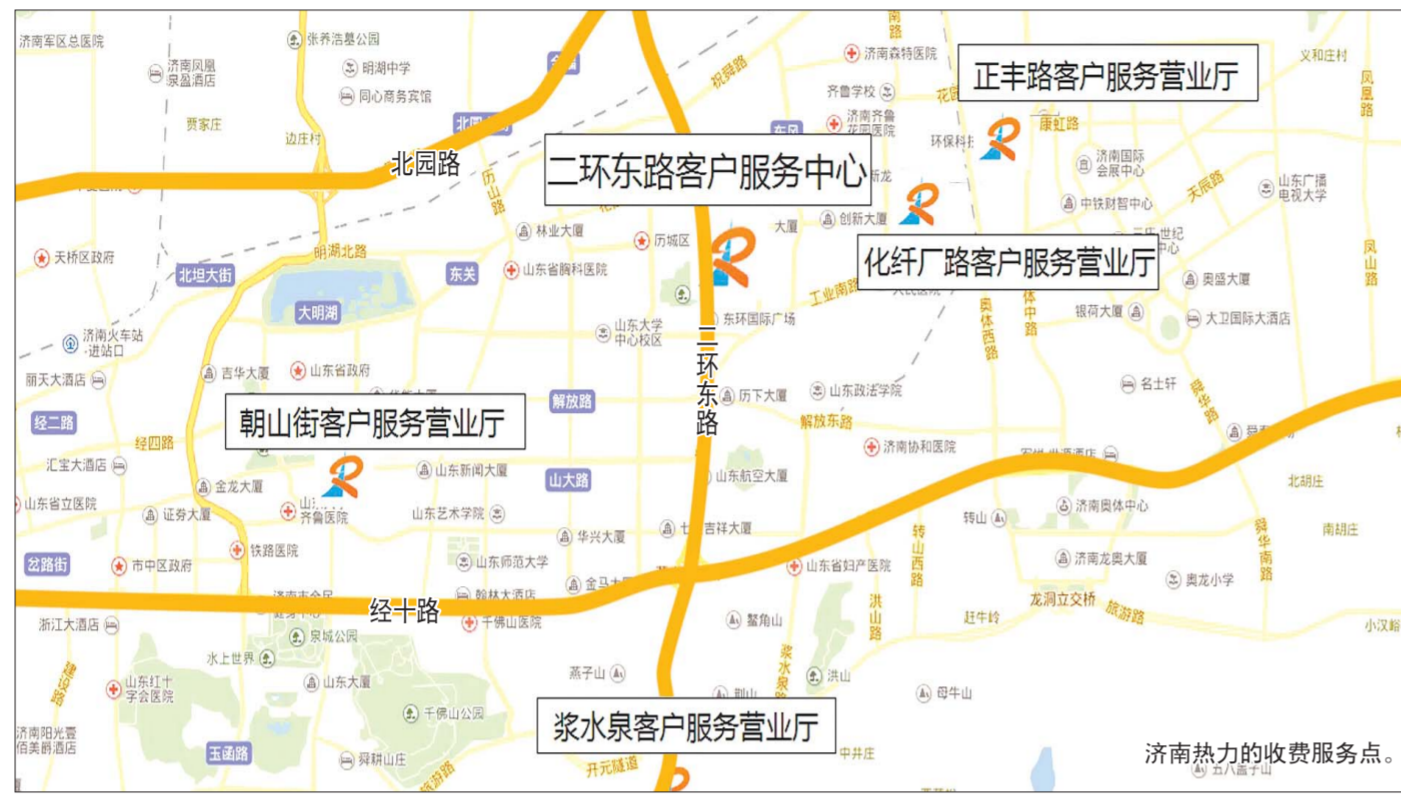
正丰路客户服务营业厅

二环东路客户服务中心

化纤厂路客户服务营业厅

朝山街客户服务营业厅

浆水泉客户服务营业厅

北园路

二环东路

经十路

济南军区总医院
济南凤凰泉盈酒店
张养浩墓公园
明湖中学
同心商务宾馆
贾家庄
边庄村
济南森特医院
齐鲁学校
济南齐鲁花园医院
环保科技
康虹路
济南国际会展中心
中铁财智中心
山东广播电视大学
义和庄村
凤凰路
天辰路
历山路
林业大厦
历城区
山东省胸科医院
创新大厦
大厦
天桥区政府
北坦大街
明湖北路
东关
大明湖
工业南路
奥体西路
体中路
银荷大厦
大卫国际大酒店
奥盛大厦
凤山路
济南火车站进站口
丽天大酒店
吉华大厦
山东省政府
山东大学中心校区
东环国际广场
历下大厦
山东政法学院
名士轩
舜华路
经二路
经四路
解放路
解放东路
济南协和医院
汇宝大酒店
金龙大厦
山东新闻大厦
山东航空大厦
山东省立医院
证券大厦
齐鲁医院
山东艺术学院
山大路
吉祥大厦
济南奥体中心
北胡庄
南胡庄
转山西路
转山
济南龙奥大厦
奥龙小学
舜华南路
玄路街
市中区政府
铁路医院
山东师范大学
华兴大厦
金马大厦
山东省妇产医院
浙江大酒店
泉城公园
千佛山医院
翰林大酒店
鳌角山
浆水泉路
洪山路
龙洞立交桥
旅游路
赶牛岭
小汉峪
水上世界
山东红十字会医院
山东大厦
燕子山
洪山
母牛山
千佛山公园
济南阳光壹佰美爵酒店
玉函路
舜耕山庄
开元隧道
中井庄
济南热力的收费服务点。